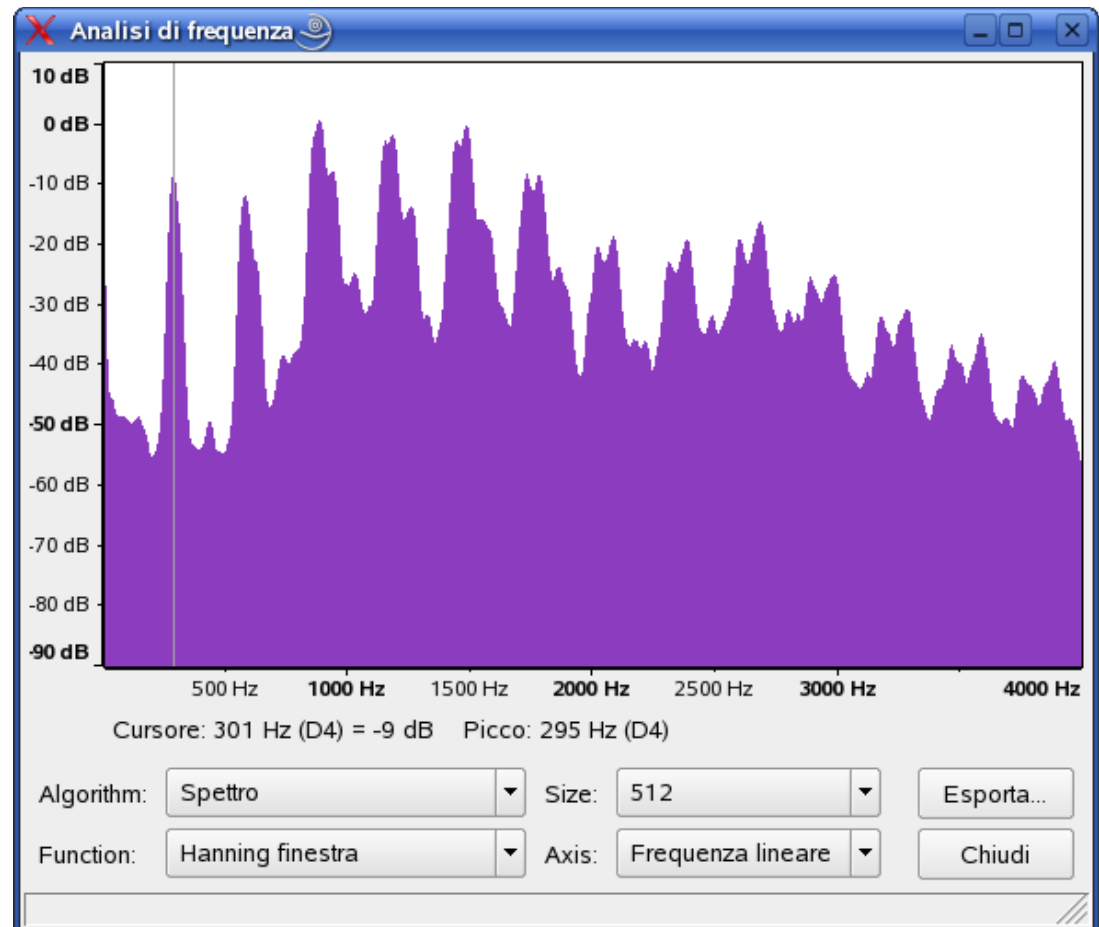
Analisi di frequenza

10 dB
0 dB
-10 dB
-20 dB
-30 dB
-40 dB
-50 dB
-60 dB
-70 dB
-80 dB
-90 dB

500 Hz
1000 Hz
1500 Hz
2000 Hz
2500 Hz
3000 Hz
4000 Hz

Cursore: 301 Hz (D4) = -9 dB    Picco: 295 Hz (D4)

Algorithm: Spettro
Size: 512
Esporta...
Function: Hanning finestra
Axis: Frequenza lineare
Chiudi